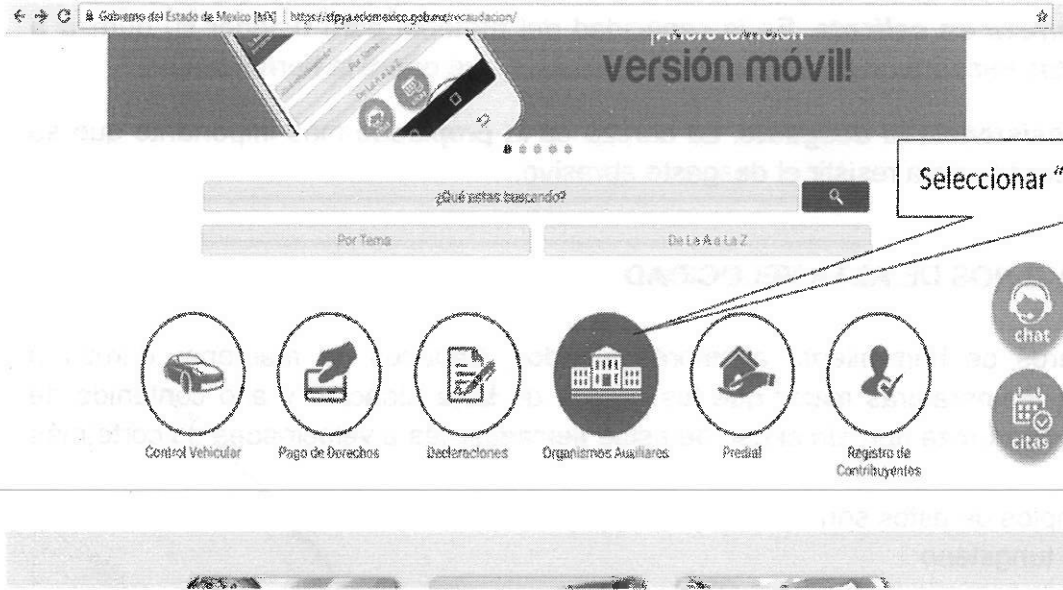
Gobierno del Estado de Mexico [MX] | https://sfpya.edomexico.gob.mx/recaudacion/

versión móvil!

Por Tema

De la A a la Z

¿Qué estas buscando?

Por Tema

De la A a la Z

Seleccionar "

chat

citas

Control Vehicular

Pago de Derechos

Declaraciones

Organismos Auxiliares

Predial

Registro de Contribuyentes